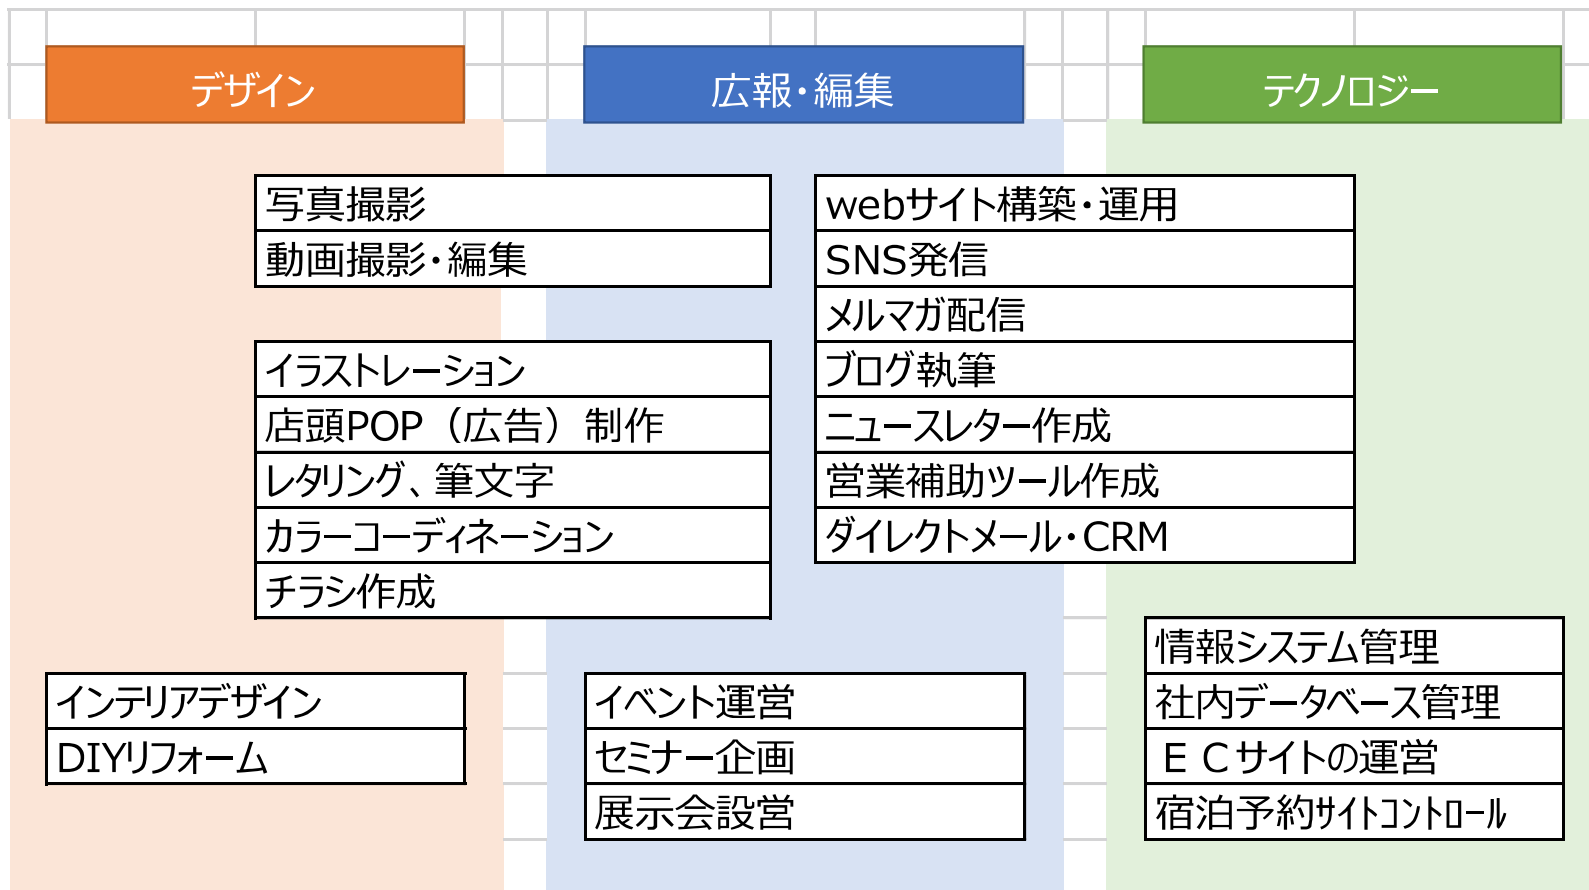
デザイン

広報・編集

テクノロジー

写真撮影
動画撮影・編集

イラストレーション
店頭POP（広告）制作
レタリング、筆文字
カラーコーディネーション
チラシ作成

インテリアデザイン
DIYリフォーム

webサイト構築・運用
SNS発信
メルマガ配信
ブログ執筆
ニュースレター作成
営業補助ツール作成
ダイレクトメール・CRM

イベント運営
セミナー企画
展示会設営

情報システム管理
社内データベース管理
ＥＣサイトの運営
宿泊予約サイトコントロール